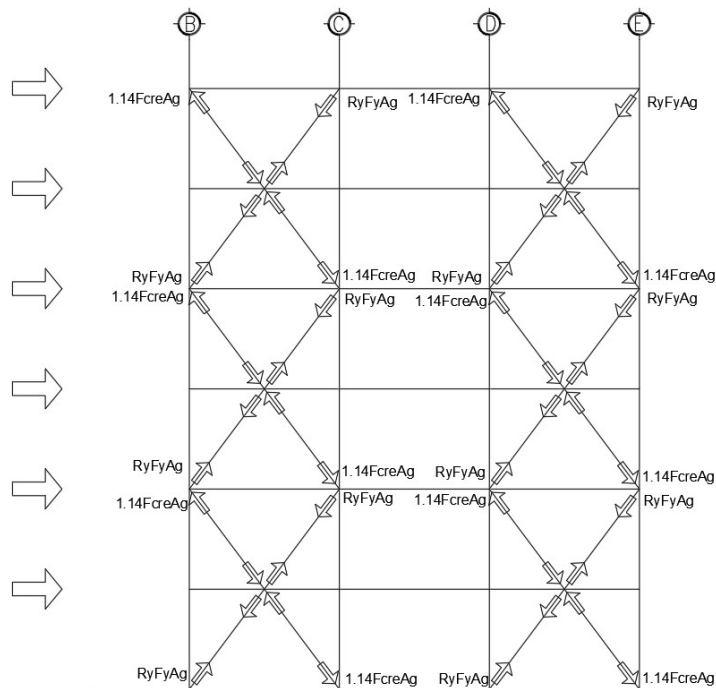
B
C
D
E

1.14FcreAg
RyFyAg
1.14FcreAg
RyFyAg

RyFyAg
1.14FcreAg
RyFyAg
1.14FcreAg
1.14FcreAg
RyFyAg
1.14FcreAg
RyFyAg

RyFyAg
1.14FcreAg
RyFyAg
1.14FcreAg
1.14FcreAg
RyFyAg
1.14FcreAg
RyFyAg

RyFyAg
1.14FcreAg
RyFyAg
1.14FcreAg